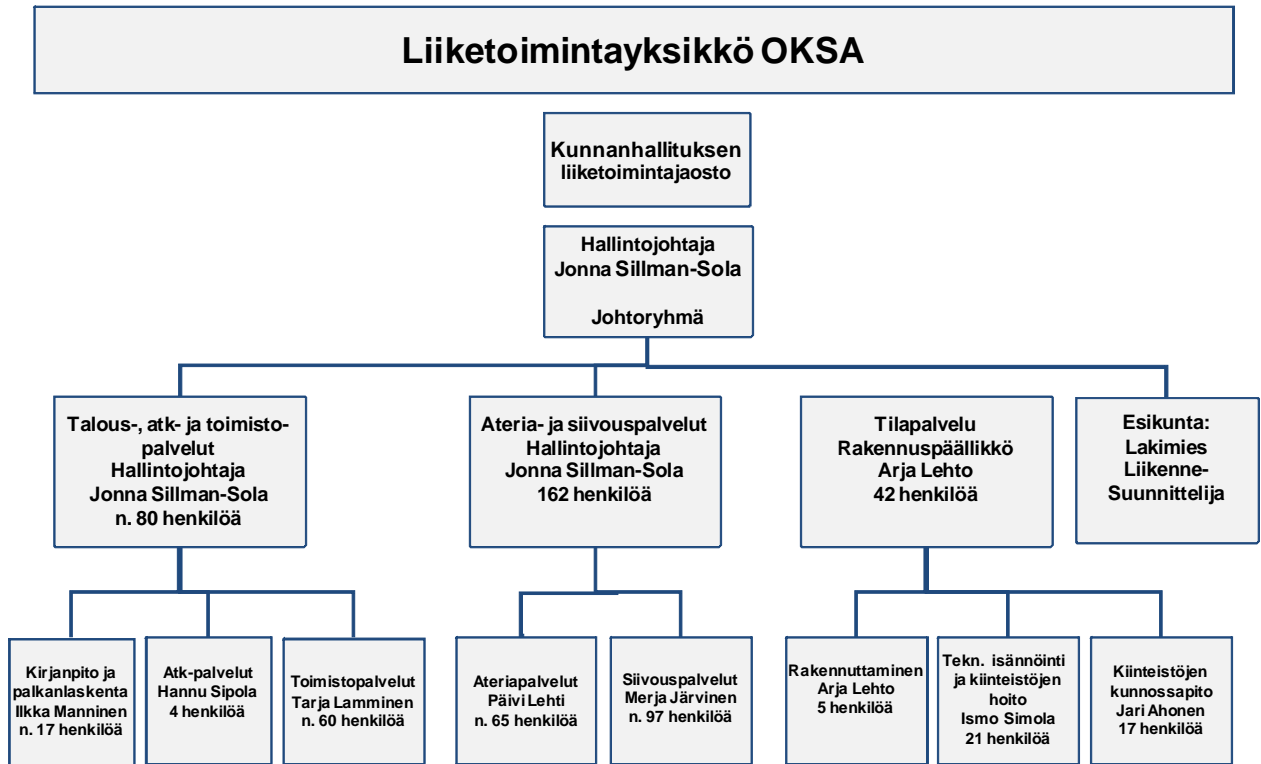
Liiketoimintayksikkö OKSA

Kunnanhallituksen liiketoimintajaosto

Hallintojohtaja
Jonna Sillman-Sola

Johtoryhmä

Talous-, atk- ja toimistopalvelut
Hallintojohtaja
Jonna Sillman-Sola
n. 80 henkilöä

Ateria- ja siivouspalvelut
Hallintojohtaja
Jonna Sillman-Sola
162 henkilöä

Tilapalvelu
Rakennuspäällikkö
Arja Lehto
42 henkilöä

Esikunta:
Lakimies
Liikenne-Suunnittelija

Kirjanpito ja palkanlaskenta
Ilkka Manninen
n. 17 henkilöä

Atk-palvelut
Hannu Sipola
4 henkilöä

Toimistopalvelut
Tarja Lamminen
n. 60 henkilöä

Ateriapalvelut
Päivi Lehti
n. 65 henkilöä

Siivouspalvelut
Merja Järvinen
n. 97 henkilöä

Rakennuttaminen
Arja Lehto
5 henkilöä

Tekn. isännöinti ja kiinteistöjen hoito
Ismo Simola
21 henkilöä

Kiinteistöjen kunnossapito
Jari Ahonen
17 henkilöä